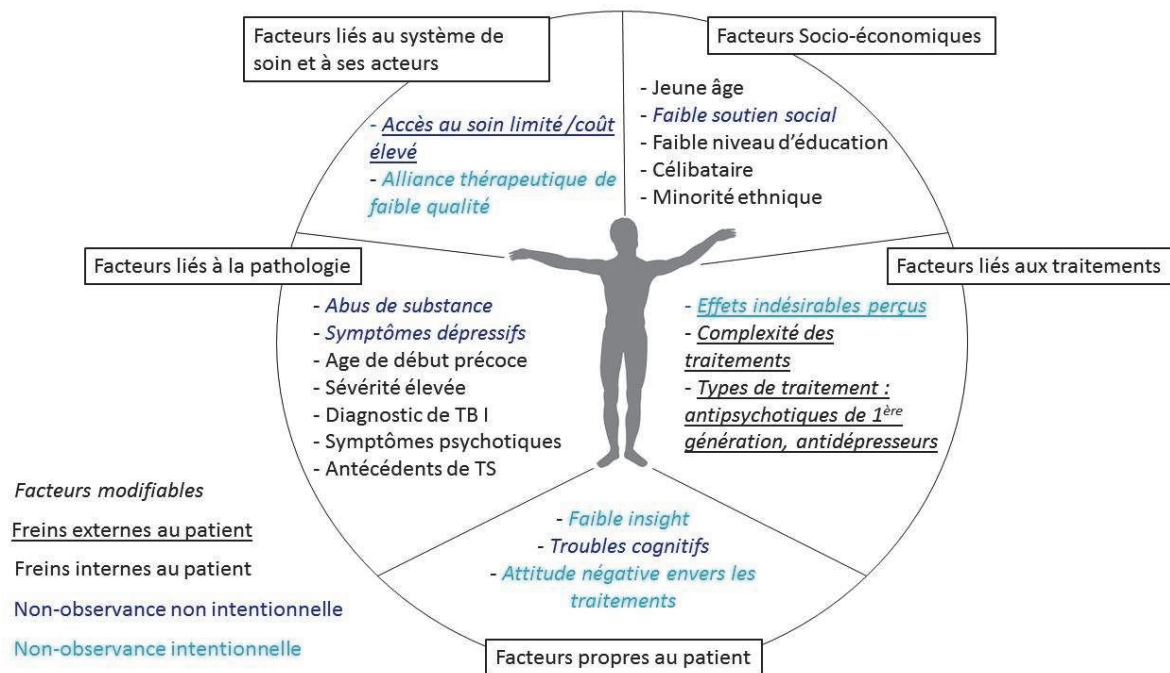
Facteurs liés au système de soin et à ses acteurs

- Accès au soin limité /coût élevé
- Alliance thérapeutique de faible qualité

Facteurs Socio-économiques

- Jeune âge
- Faible soutien social
- Faible niveau d'éducation
- Célibataire
- Minorité ethnique

Facteurs liés à la pathologie

- Abus de substance
- Symptômes dépressifs
- Age de début précoce
- Sévérité élevée
- Diagnostic de TB I
- Symptômes psychotiques
- Antécédents de TS

Facteurs liés aux traitements

- Effets indésirables perçus
- Complexité des traitements
- Types de traitement : antipsychotiques de 1$^{ère}$ génération, antidépresseurs

- Faible insight
- Troubles cognitifs
- Attitude négative envers les traitements

Facteurs propres au patient

Facteurs modifiables
Freins externes au patient
Freins internes au patient
Non-observance non intentionnelle
Non-observance intentionnelle